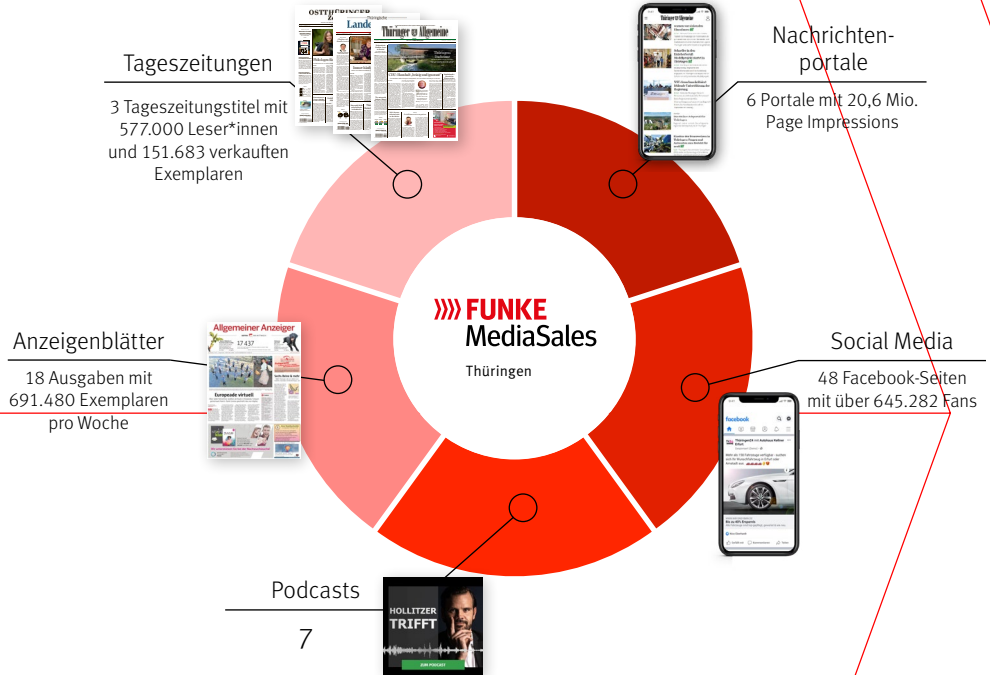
Tageszeitungen

3 Tageszeitungstitel mit 577.000 Leser*innen und 151.683 verkauften Exemplaren

Nachrichten-portale

6 Portale mit 20,6 Mio. Page Impressions

FUNKE MediaSales
Thüringen

Anzeigenblätter

18 Ausgaben mit 691.480 Exemplaren pro Woche

Allgemeiner Anzeiger

Europaeis virtuell

Social Media

48 Facebook-Seiten mit über 645.282 Fans

facebook

Podcasts

7

HOLLITZER TRIFFT

Thüringer Allgemeine

OSTTHÜRINGER

Landes